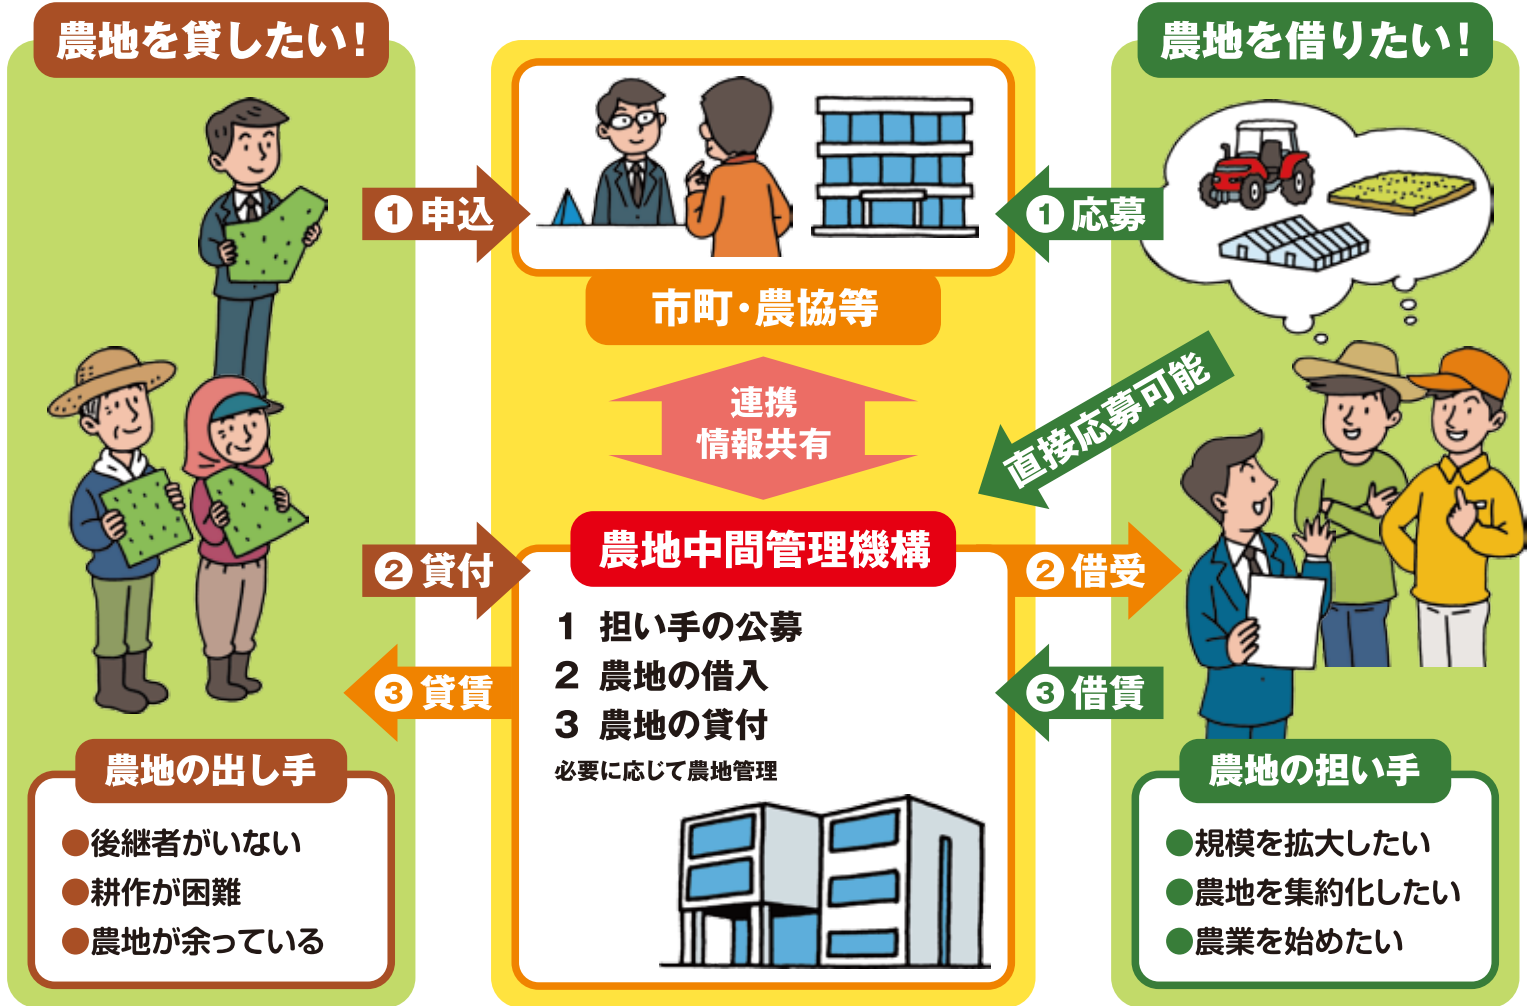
農地を貸したい！

①申込

②貸付

③貸賃

農地の出し手

●後継者がいない
●耕作が困難
●農地が余っている

市町・農協等

連携
情報共有

農地中間管理機構

1 担い手の公募
2 農地の借入
3 農地の貸付
必要に応じて農地管理

農地を借りたい！

①応募

直接応募可能

②借受

③借賃

農地の担い手

●規模を拡大したい
●農地を集約化したい
●農業を始めたい